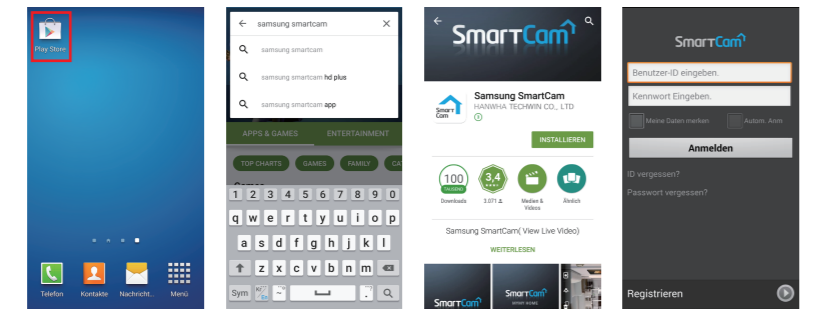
Play Store

Telefon Kontakte Nachricht... Menü

samsung smartcam

samsung smartcam

samsung smartcam hd plus

samsung smartcam app

APPS & GAMES ENTERTAINMENT

TOP CHARTS GAMES FAMILY CA

1 2 3 4 5 6 7 8 9 0

q w e r t z u i o p

a s d f g h j k l

z x c v b n m

Sym

SmartCam

Samsung SmartCam

HANWHA TECHWIN CO., LTD

INSTALLIEREN

100 TAUSEND Downloads

3,4 3.071

Medien & Videos

Ähnlich

Samsung SmartCam( View Live Video)

WEITERLESEN

SmartCam SmartCam

SmartCam

Benutzer-ID eingeben.

Kennwort Eingeben.

Meine Daten merken

Autom. Anm

Anmelden

ID vergessen?

Passwort vergessen?

Registrieren